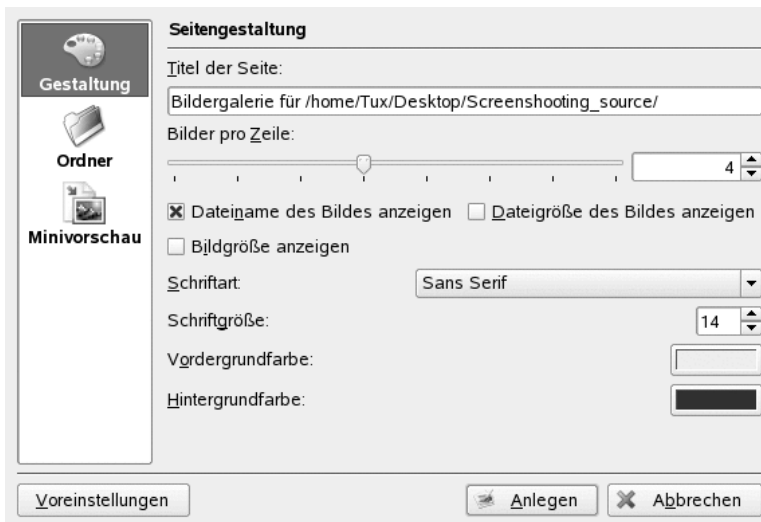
Gestaltung

Ordner

Minivorschau

Seitengestaltung

Titel der Seite:

Bildergalerie für /home/Tux/Desktop/Screenshooting_source/

Bilder pro Zeile:

4

☒ Dateiname des Bildes anzeigen ☐ Dateigröße des Bildes anzeigen

☐ Bildgröße anzeigen

Schriftart: Sans Serif

Schriftgröße: 14

Vordergrundfarbe:

Hintergrundfarbe:

Voreinstellungen

Anlegen

Abbrechen